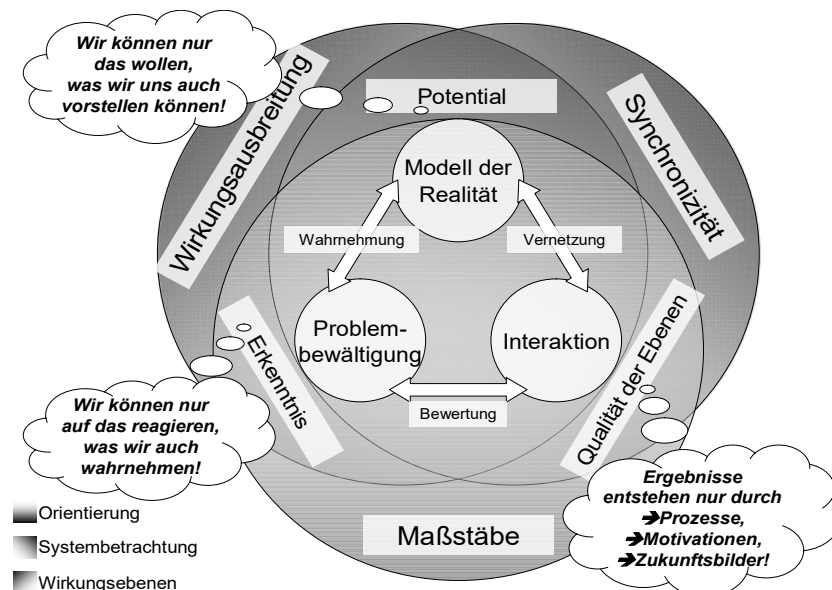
Wir können nur das wollen, was wir uns auch vorstellen können!

Wirkungsausbreitung

Potential

Synchronizität

Modell der Realität

Wahrnehmung

Vernetzung

Problembewältigung

Interaktion

Erkenntnis

Qualität der Ebenen

Bewertung

Wir können nur auf das reagieren, was wir auch wahrnehmen!

Ergebnisse entstehen nur durch
➔Prozesse,
➔Motivationen,
➔Zukunftsbilder!

Maßstäbe

Orientierung

Systembetrachtung

Wirkungsebenen